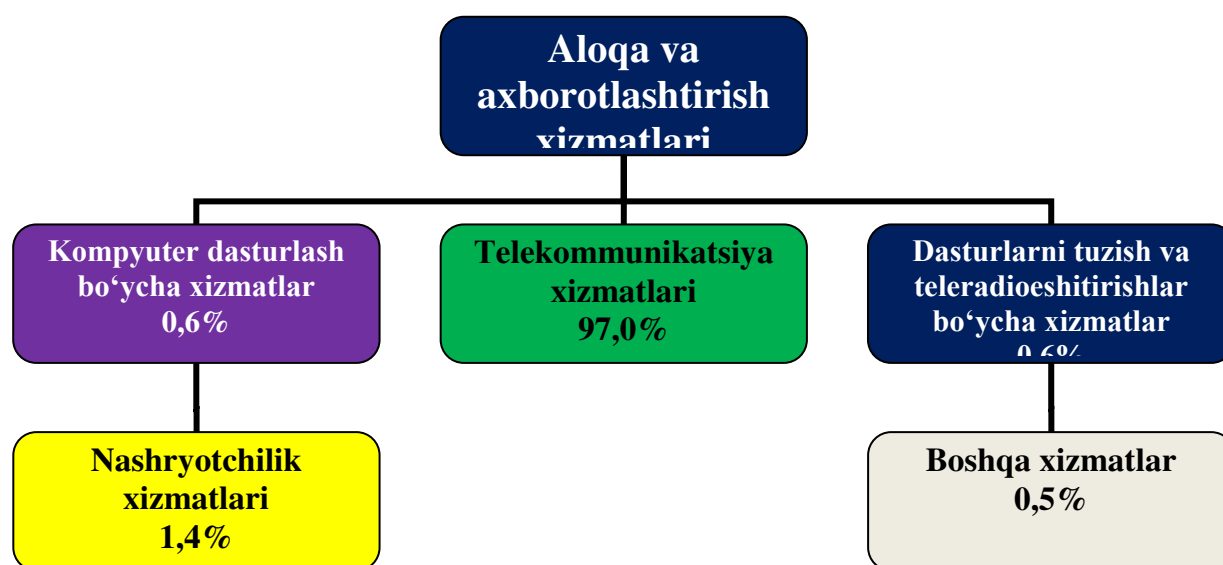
Aloqa va axborotlashtirish xizmatlari

Kompyuter dasturlash bo‘ycha xizmatlar 0,6%

Telekommunikatsiya xizmatlari 97,0%

Dasturlarni tuzish va teleradioeshitirishlar bo‘ycha xizmatlar 0,6%

Nashryotchilik xizmatlari 1,4%

Boshqa xizmatlar 0,5%